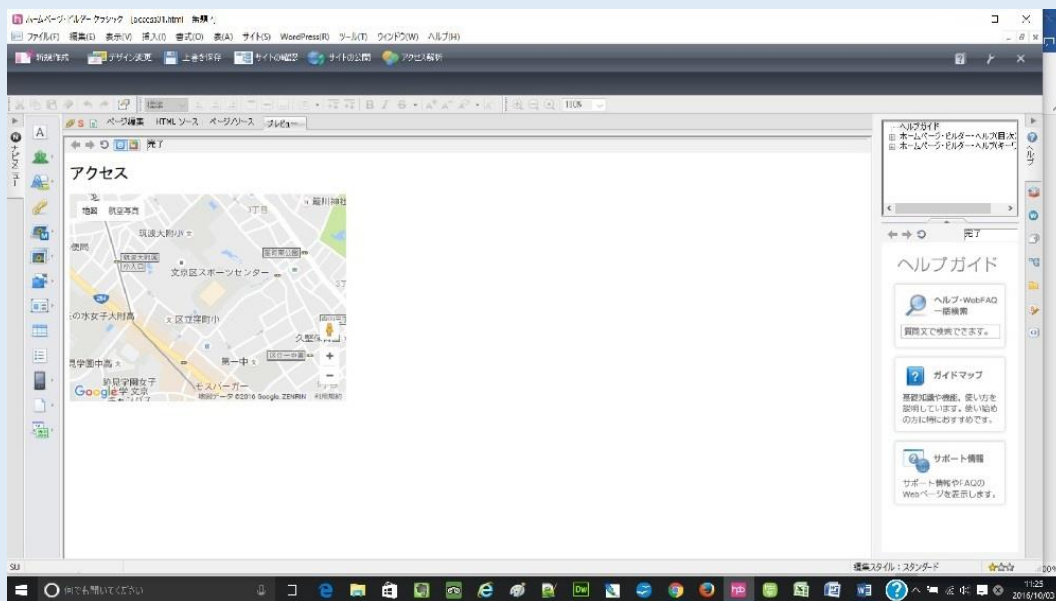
ホームページ・ビルダー クラシック [access01.html] 無題 *
ファイル(F) 編集(E) 表示(V) 挿入(I) 書式(O) 表(A) サイト(S) WordPress(R) ツール(T) ウィンドウ(W) ヘルプ(H)
新規作成 デザイン変更 上書き保存 サイトの確認 サイトの公開 アクセス解析
標準 110%
ページ編集 HTMLソース ページ/ソース プレビュー
完了
アクセス
地図 航空写真
筑波大附小
文京区スポーツセンター
お茶の水女子大附高
区立窪町小
第一中
久堅
跡見学園女子
モスバーガー
Google
地図データ ©2016 Google, ZENRIN 利用規約
ヘルプガイド
ホームページ・ビルダー・ヘルプ(目次)
ホームページ・ビルダー・ヘルプ(キーワード)
完了
ヘルプガイド
ヘルプ・WebFAQ 一括検索
質問文で検索できます。
ガイドマップ
基礎知識や機能、使い方を説明しています。使い始めの方に特におすすめです。
サポート情報
サポート情報やFAQのWebページを表示します。
編集スタイル：スタンダード
SU
何でも聞いてください
11:25
2016/10/03